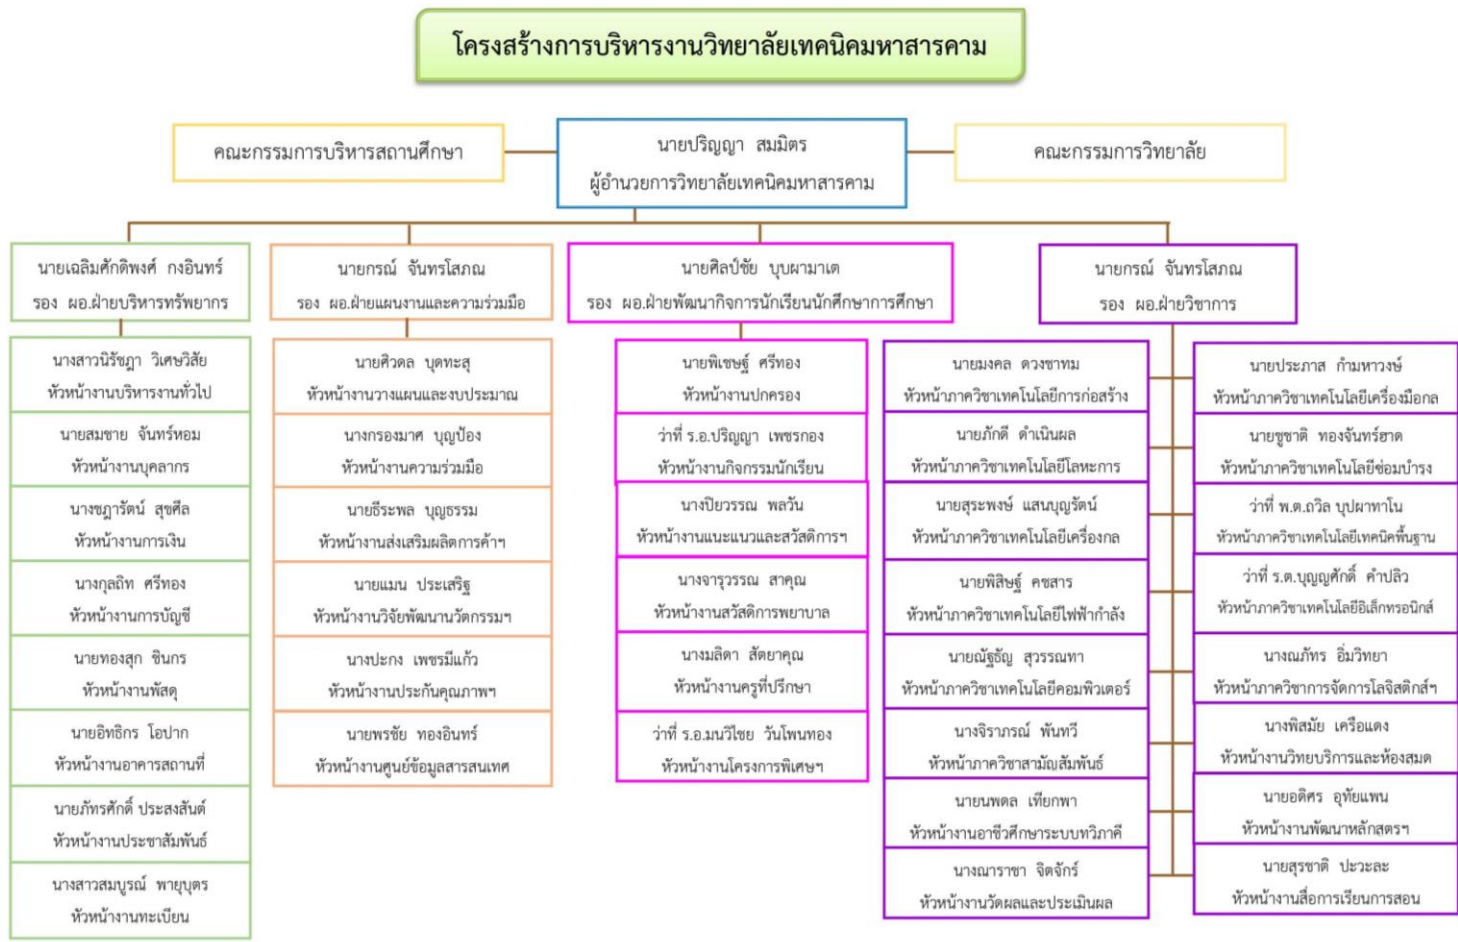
โครงสร้างการบริหารงานวิทยาลัยเทคนิคมหาสารคาม

คณะกรรมการบริหารสถานศึกษา

นายปริญญา สมมิตร
ผู้อำนวยการวิทยาลัยเทคนิคมหาสารคาม

คณะกรรมการวิทยาลัย

นายเฉลิมศักดิพงศ์ กงอินทร์
รอง ผอ.ฝ่ายบริหารทรัพยากร

นายกรณ์ จันทรโสภณ
รอง ผอ.ฝ่ายแผนงานและความร่วมมือ

นายศิลป์ชัย บุบผามาเต
รอง ผอ.ฝ่ายพัฒนากิจการนักเรียนนักศึกษาการศึกษา

นายกรณ์ จันทรโสภณ
รอง ผอ.ฝ่ายวิชาการ

นางสาวนิรัชฎา วิเศษวิสัย
หัวหน้างานบริหารงานทั่วไป

นายสมชาย จันทร์หอม
หัวหน้างานบุคลากร

นางชฎารัตน์ สุขศีล
หัวหน้างานการเงิน

นางกุลฉิท ศรีทอง
หัวหน้างานการบัญชี

นายทองสุก ชินรจ
หัวหน้างานพัสดุ

นายอิทธิกร โอปาก
หัวหน้างานอาคารสถานที่

นายภัทรศักดิ์ ประสงค์สันต์
หัวหน้างานประชาสัมพันธ์

นางสาวสมบูรณ์ พายุบุตร
หัวหน้างานทะเบียน

นายศิวดล บุดทะสุ
หัวหน้างานวางแผนและงบประมาณ

นางกรองมาศ บุญป้อง
หัวหน้างานความร่วมมือ

นายธีระพล บุญธรรม
หัวหน้างานส่งเสริมผลิตการค้าฯ

นายแมน ประเสริฐ
หัวหน้างานวิจัยพัฒนานวัตกรรมฯ

นางปะกง เพชรมีแก้ว
หัวหน้างานประกันคุณภาพฯ

นายพรชัย ทองอินทร์
หัวหน้างานศูนย์ข้อมูลสารสนเทศ

นายพิเชษฐ์ ศรีทอง
หัวหน้างานปกครอง

ว่าที่ ร.อ.ปริญญา เพชรกอง
หัวหน้างานกิจกรรมนักเรียน

นางปิยวรรณ พลวัน
หัวหน้างานแนะแนวและสวัสดิการฯ

นางจารุวรรณ สาคุณ
หัวหน้างานสวัสดิการพยาบาล

นางมลิตา สัตยาคุณ
หัวหน้างานครูที่ปรึกษา

ว่าที่ ร.อ.มนวิไชย วันโพนทอง
หัวหน้างานโครงการพิเศษฯ

นายมงคล ดวงชาทม
หัวหน้าภาควิชาเทคโนโลยีการก่อสร้าง

นายภักดี ดำเนินผล
หัวหน้าภาควิชาเทคโนโลยีโลหะการ

นายสุระพงษ์ แสนบุญรัตน์
หัวหน้าภาควิชาเทคโนโลยีเครื่องกล

นายพิสิษฐ์ คชสาร
หัวหน้าภาควิชาเทคโนโลยีไฟฟ้ากำลัง

นายณัฐธัญ สุวรรณทา
หัวหน้าภาควิชาเทคโนโลยีคอมพิวเตอร์

นางจิราภรณ์ พันทวี
หัวหน้าภาควิชาสามัญสัมพันธ์

นายนพดล เทียกพา
หัวหน้างานอาชีวศึกษาระบบทวิภาคี

นางณราชา จิตจักร์
หัวหน้างานวัดผลและประเมินผล

นายประภาส ก้ามหาวงษ์
หัวหน้าภาควิชาเทคโนโลยีเครื่องมือกล

นายชูชาติ ทองจันทร์ฮาด
หัวหน้าภาควิชาเทคโนโลยีซ่อมบำรุง

ว่าที่ พ.ต.ดวิล บุปผาทาโน
หัวหน้าภาควิชาเทคโนโลยีเทคนิคพื้นฐาน

ว่าที่ ร.ต.บุญญศักดิ์ คำปลิว
หัวหน้าภาควิชาเทคโนโลยีอิเล็กทรอนิกส์

นางณภัทร อิ่มวิทยา
หัวหน้าภาควิชาการจัดการโลจิสติกส์ฯ

นางพิสมัย เครือแดง
หัวหน้างานวิทยบริการและห้องสมุด

นายอดิศร อุทัยแพน
หัวหน้างานพัฒนาหลักสูตรฯ

นายสุรชาติ ปะวะละ
หัวหน้างานสื่อการเรียนการสอน